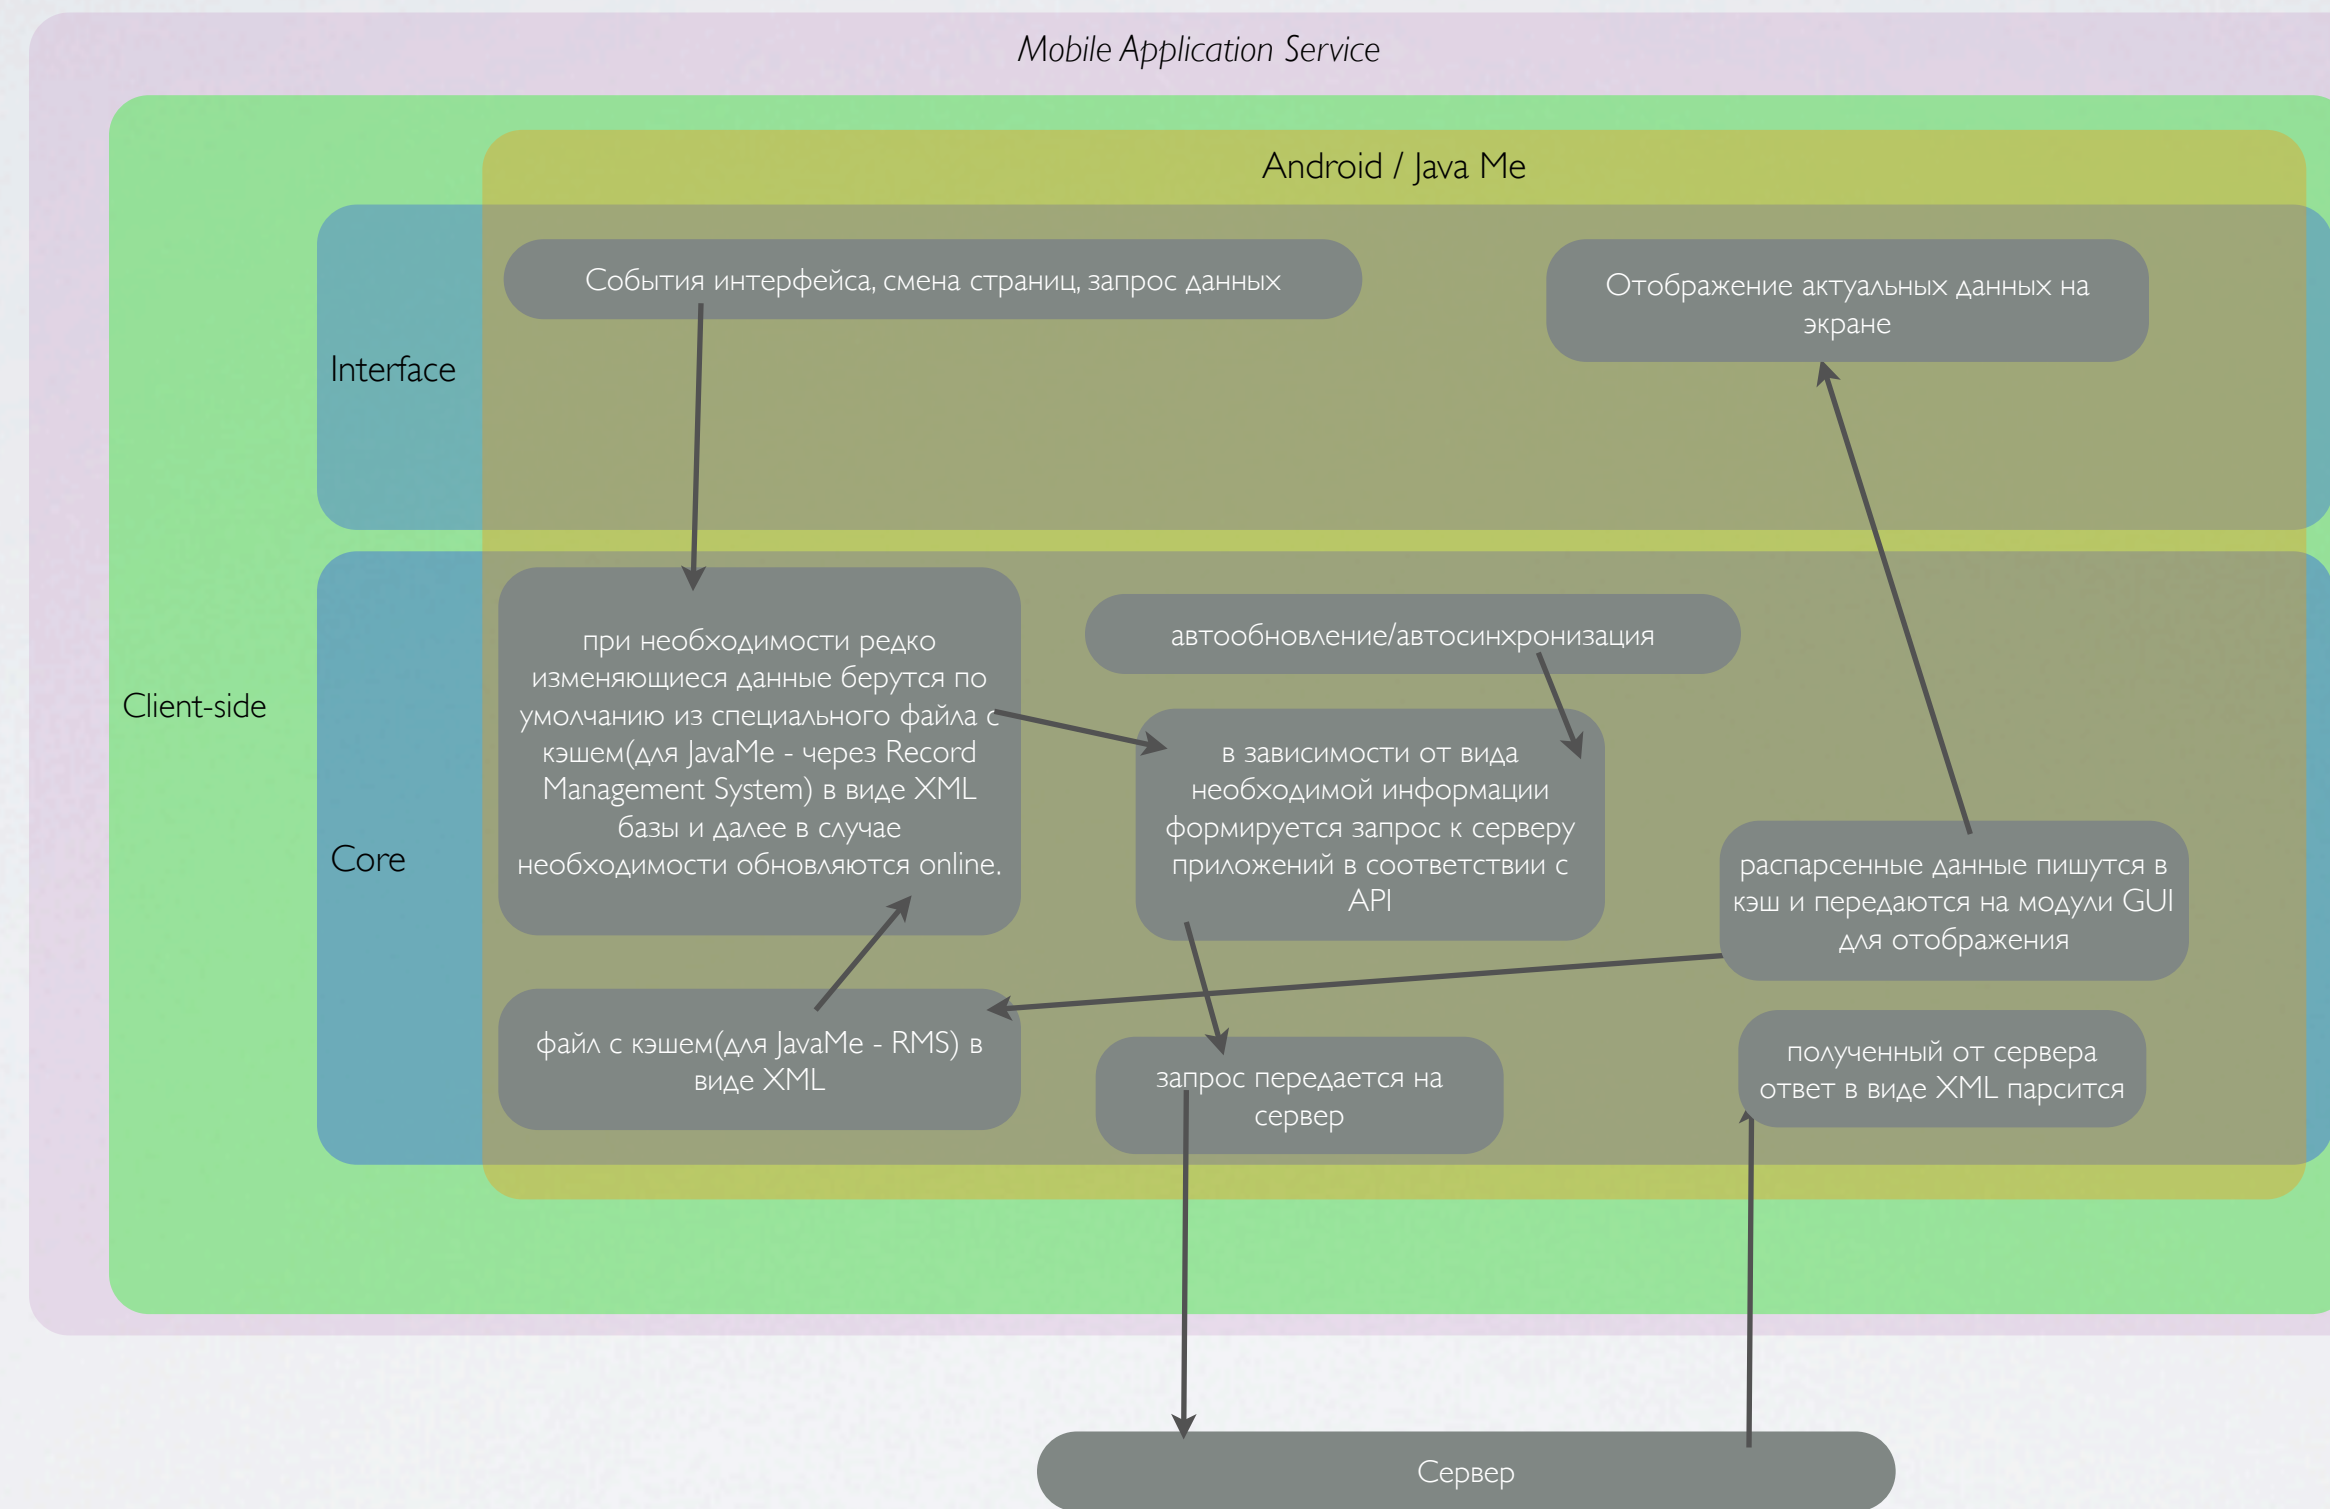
Mobile Application Service

Android / Java Me

Interface

Client-side

Core

События интерфейса, смена страниц, запрос данных

Отображение актуальных данных на экране

при необходимости редко изменяющиеся данные берутся по умолчанию из специального файла с кэшем(для JavaMe - через Record Management System) в виде XML базы и далее в случае необходимости обновляются online.

автообновление/автосинхронизация

в зависимости от вида необходимой информации формируется запрос к серверу приложений в соответствии с API

распарсенные данные пишутся в кэш и передаются на модули GUI для отображения

файл с кэшем(для JavaMe - RMS) в виде XML

запрос передается на сервер

полученный от сервера ответ в виде XML парсится

Сервер